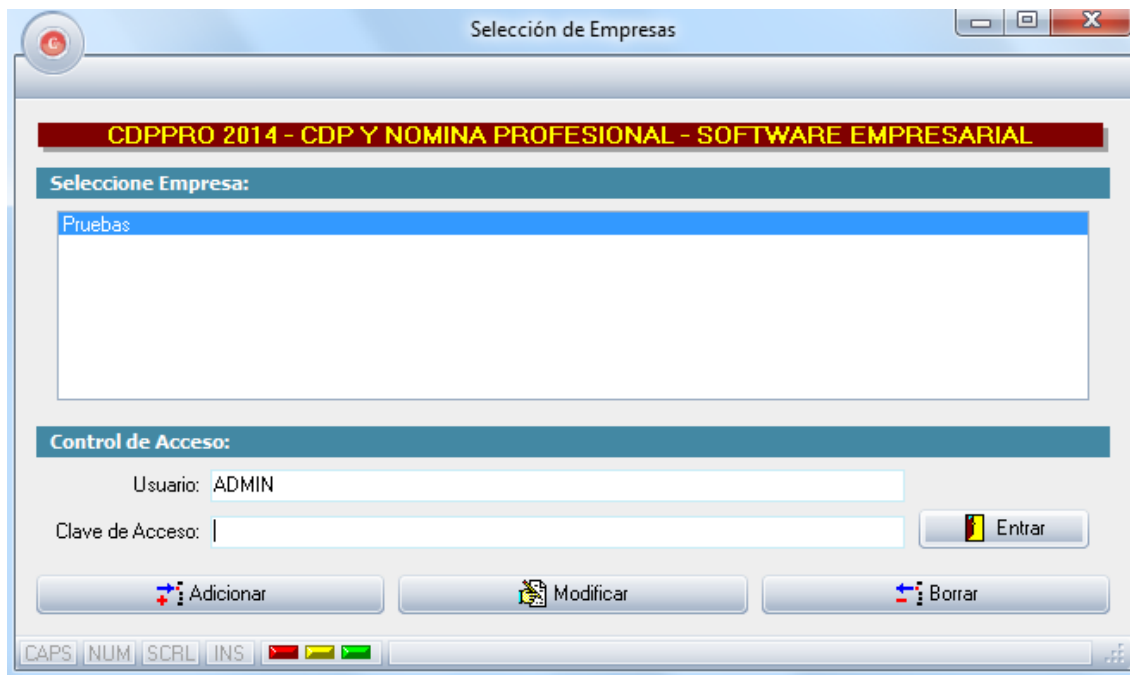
Selección de Empresas

CDPPRO 2014 - CDP Y NOMINA PROFESIONAL - SOFTWARE EMPRESARIAL

Seleccione Empresa:

Pruebas

Control de Acceso:

Usuario: ADMIN

Clave de Acceso:

Entrar

Adicionar

Modificar

Borrar

CAPS NUM SCRL INS